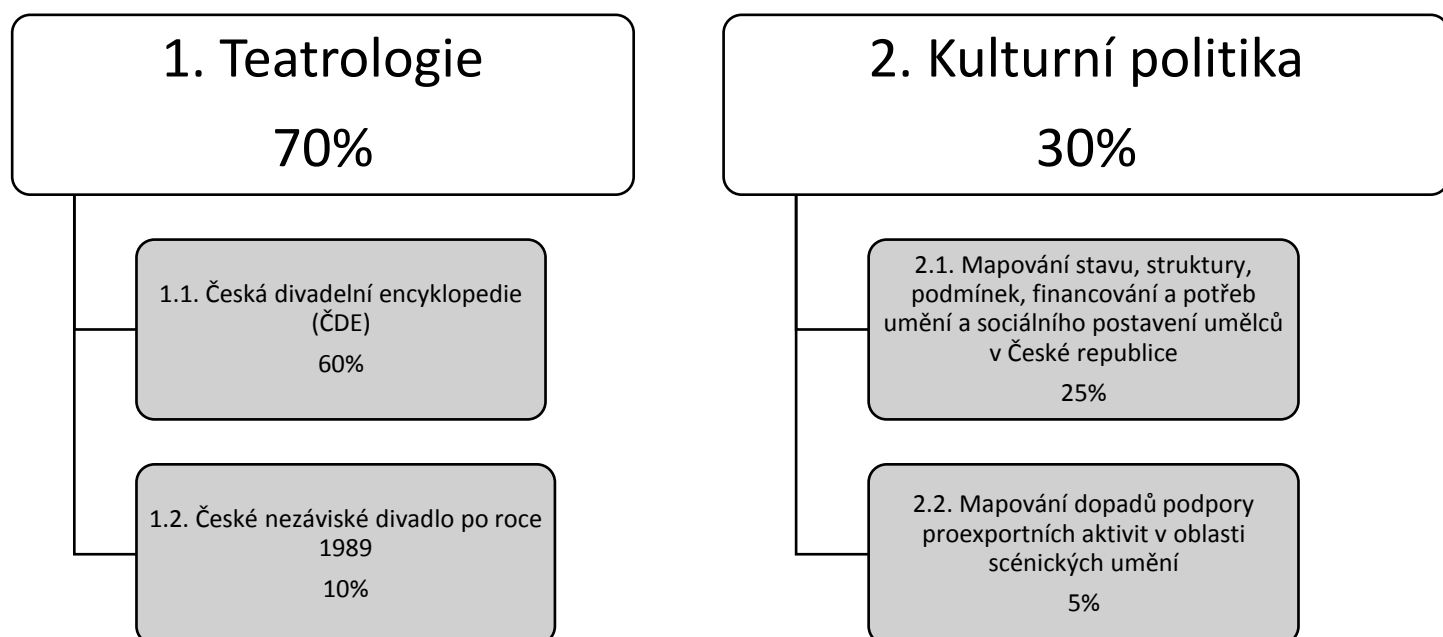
1. Teatrologie

70%

1.1. Česká divadelní encyklopedie (ČDE)

60%

1.2. České nezáviské divadlo po roce 1989

10%

2. Kulturní politika

30%

2.1. Mapování stavu, struktury, podmínek, financování a potřeb umění a sociálního postavení umělců v České republice

25%

2.2. Mapování dopadů podpory proexportních aktivit v oblasti scénických umění

5%